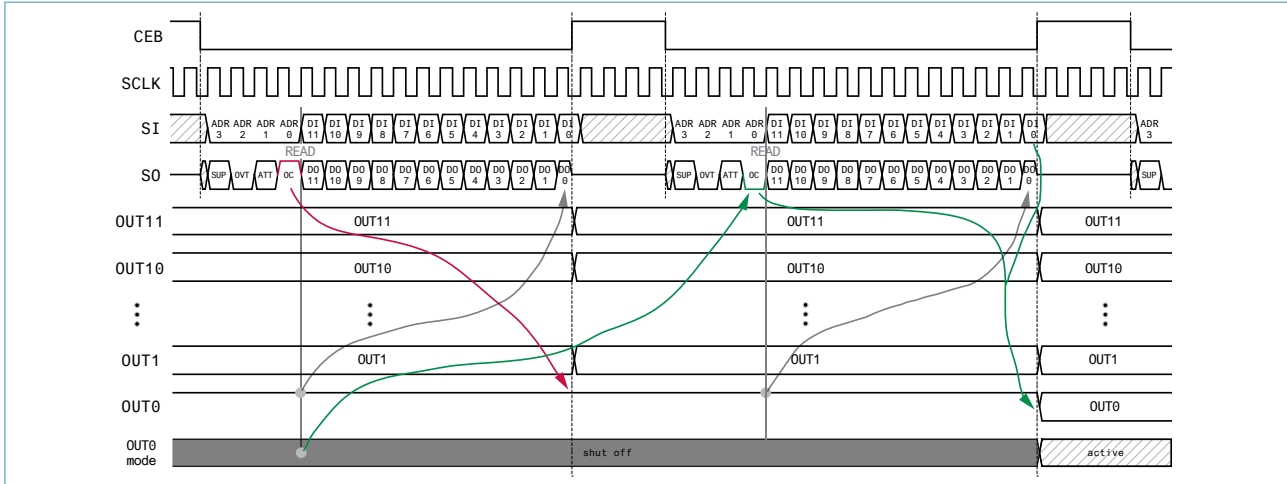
CEB

SCLK

SI
ADR 3 ADR 2 ADR 1 ADR 0 DI 11 DI 10 DI 9 DI 8 DI 7 DI 6 DI 5 DI 4 DI 3 DI 2 DI 1 DI 0
ADR 3 ADR 2 ADR 1 ADR 0 DI 11 DI 10 DI 9 DI 8 DI 7 DI 6 DI 5 DI 4 DI 3 DI 2 DI 1 DI 0
ADR 3

READ
READ

SO
SUP OVT ATT OC DO 11 DO 10 DO 9 DO 8 DO 7 DO 6 DO 5 DO 4 DO 3 DO 2 DO 1 DO 0
SUP OVT ATT OC DO 11 DO 10 DO 9 DO 8 DO 7 DO 6 DO 5 DO 4 DO 3 DO 2 DO 1 DO 0
SUP

OUT11
OUT11
OUT11
OUT11

OUT10
OUT10
OUT10
OUT10

OUT1
OUT1
OUT1
OUT1

OUT0
OUT0

OUT0 mode
shut off
active